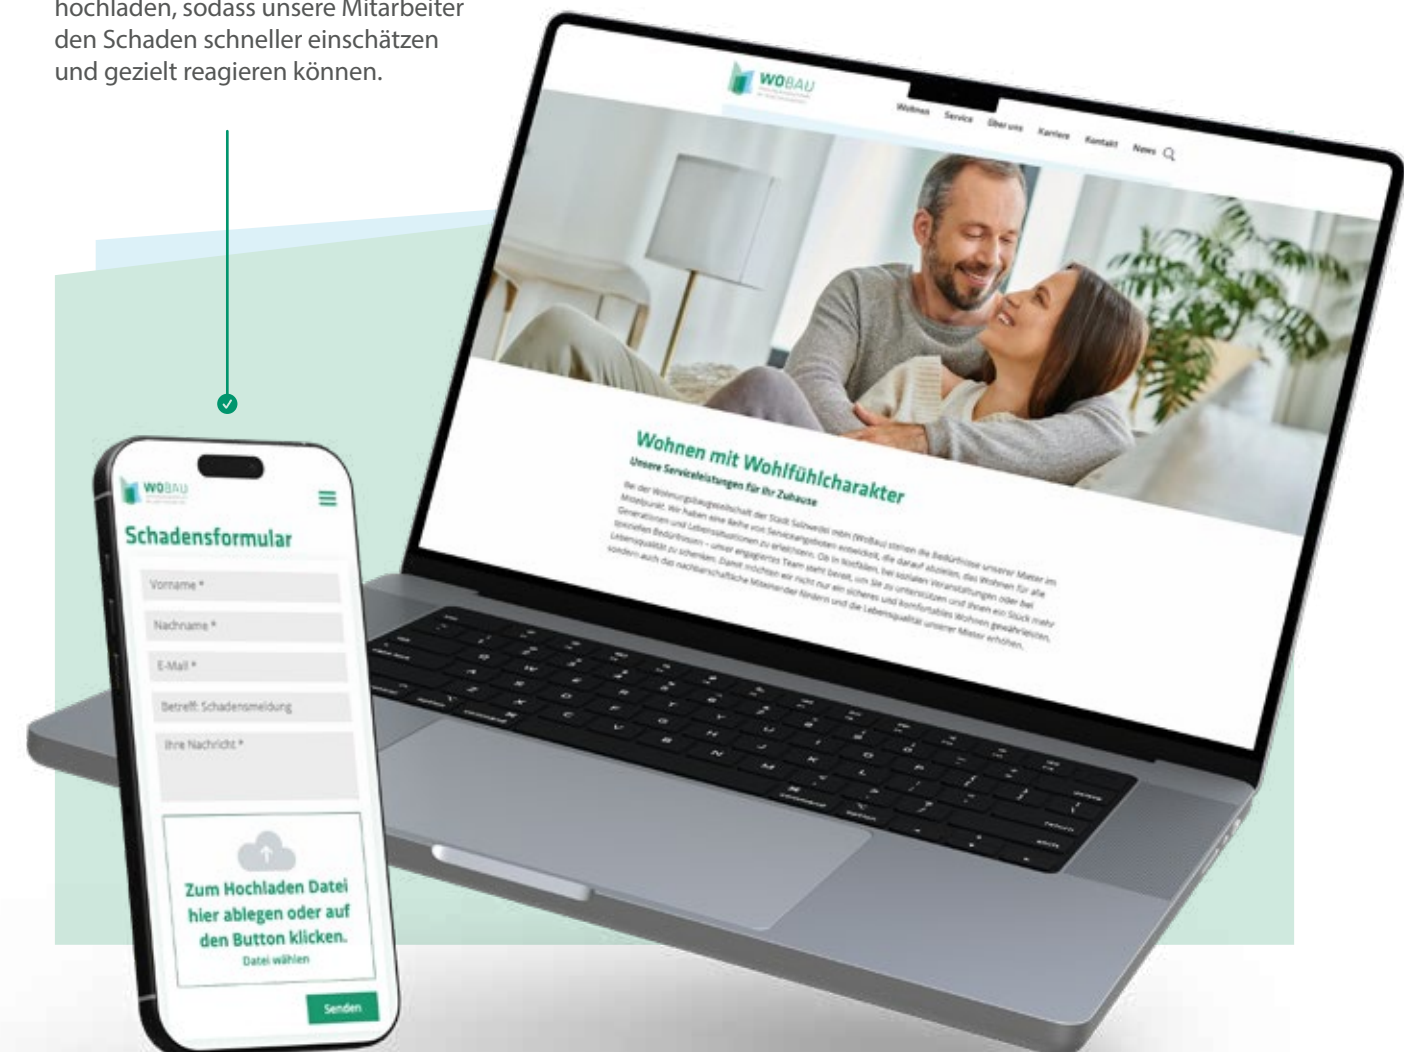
hochladen, sodass unsere Mitarbeiter den Schaden schneller einschätzen und gezielt reagieren können.

WOBAU

Wohnen Service Über uns Karriere Kontakt News

Wohnen mit Wohlfühlcharakter

Unsere Serviceleistungen für Ihr Zuhause

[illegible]

WOBAU

Schadensformular

Vorname *

Nachname *

E-Mail *

Betreff: Schadensmeldung

Ihre Nachricht *

Zum Hochladen Datei hier ablegen oder auf den Button klicken.

Datei wählen

Senden